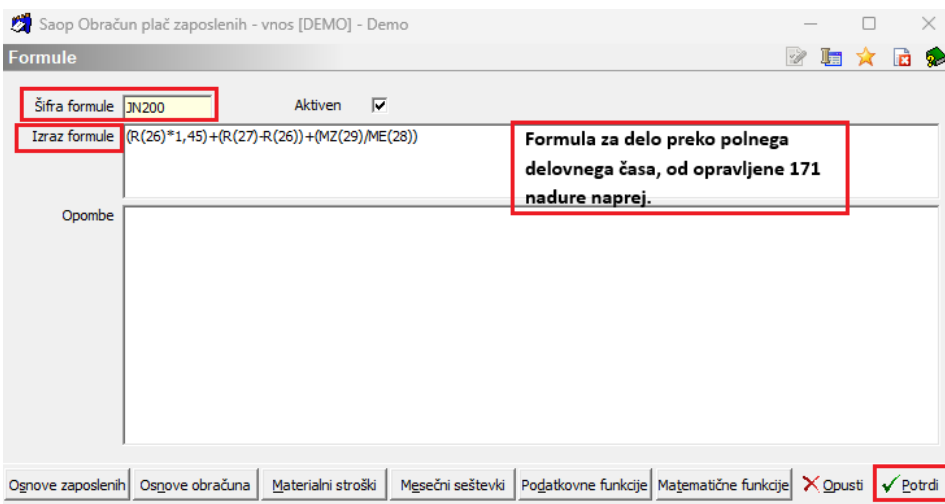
Saop Obračun plač zaposlenih - vnos [DEMO] - Demo

Formule

Šifra formule JN200

Aktiven

Izraz formule (R(26)*1,45)+(R(27)-R(26))+(MZ(29)/ME(28))

Formula za delo preko polnega delovnega časa, od opravljene 171 nadure naprej.

Opombe

Osnove zaposlenih | Osnove obračuna | Materialni stroški | Mesečni seštevki | Podatkovne funkcije | Matematične funkcije | Opusti | Potrdi